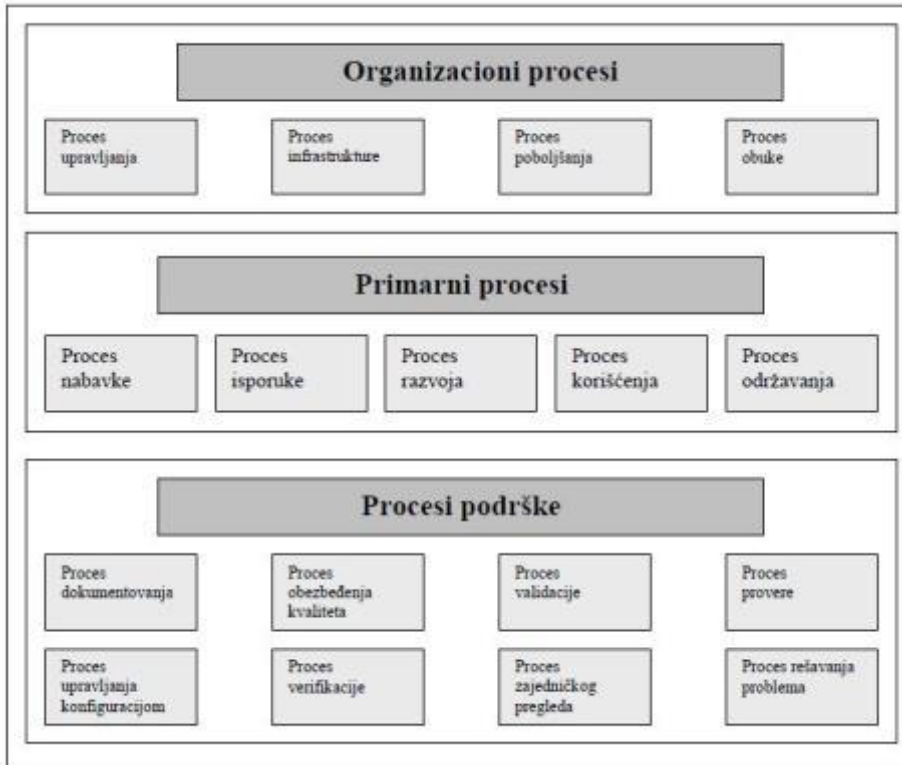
Organizacioni procesi

Proces upravljanja

Proces infrastrukture

Proces poboljšanja

Proces obuke

Primarni procesi

Proces nabavke

Proces isporuke

Proces razvoja

Proces korišćenja

Proces održavanja

Procesi podrške

Proces dokumentovanja

Proces obezbeđenja kvaliteta

Proces validacije

Proces provere

Proces upravljanja konfiguracijom

Proces verifikacije

Proces zajedničkog pregleda

Proces rešavanja problema